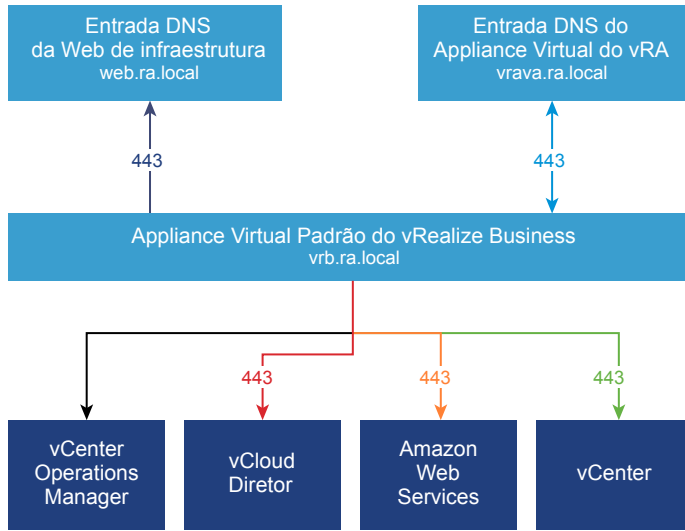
Entrada DNS
da Web de infraestrutura
web.ra.local

Entrada DNS do
Appliance Virtual do vRA
vrava.ra.local

443

443

Appliance Virtual Padrão do vRealize Business
vrb.ra.local

443

443

443

vCenter
Operations
Manager

vCloud
Diretor

Amazon
Web
Services

vCenter